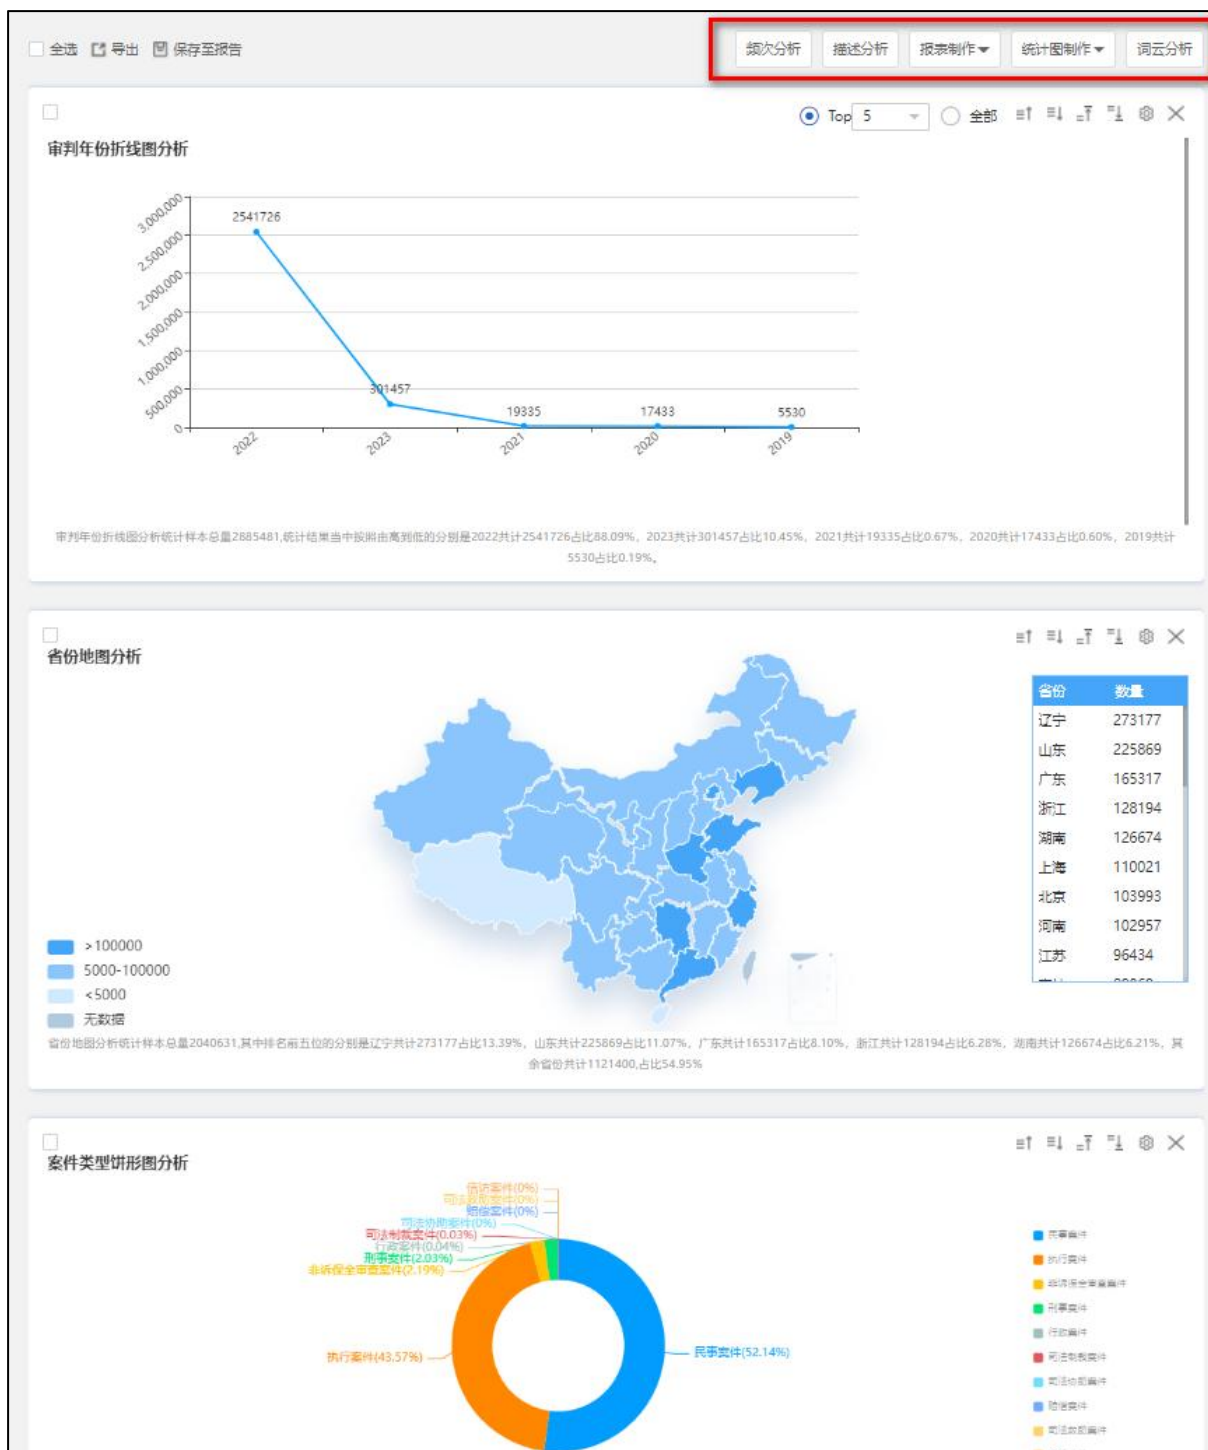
全选 导出 保存至报告

频次分析 描述分析 报表制作 统计图制作 词云分析

Top 5 全部

审判年份折线图分析

3,000,000
2,500,000
2,000,000
1,500,000
1,000,000
500,000
0

2541726
301457
19335
17433
5530

2022 2023 2021 2020 2019

审判年份折线图分析统计样本总量2885481,统计结果当中按照由高到低的分别是2022共计2541726占比88.09%，2023共计301457占比10.45%，2021共计19335占比0.67%，2020共计17433占比0.60%，2019共计5530占比0.19%。

省份地图分析

| 省份 | 数量 |
|---|---|
| 辽宁 | 273177 |
| 山东 | 225869 |
| 广东 | 165317 |
| 浙江 | 128194 |
| 湖南 | 126674 |
| 上海 | 110021 |
| 北京 | 103993 |
| 河南 | 102957 |
| 江苏 | 96434 |
| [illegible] | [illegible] |

>100000
5000-100000
<5000
无数据

省份地图分析统计样本总量2040631,其中排名前五位的分别是辽宁共计273177占比13.39%，山东共计225869占比11.07%，广东共计165317占比8.10%，浙江共计128194占比6.28%，湖南共计126674占比6.21%，其余省份共计1121400,占比54.95%

案件类型饼形图分析

信访案件(0%)
司法救助案件(0%)
赔偿案件(0%)
司法协助案件(0%)
司法制裁案件(0.03%)
行政案件(0.04%)
刑事案件(2.03%)
非诉保全审查案件(2.19%)
执行案件(43.57%)
民事案件(52.14%)

民事案件
执行案件
非诉保全审查案件
刑事案件
行政案件
司法制裁案件
司法协助案件
赔偿案件
司法救助案件